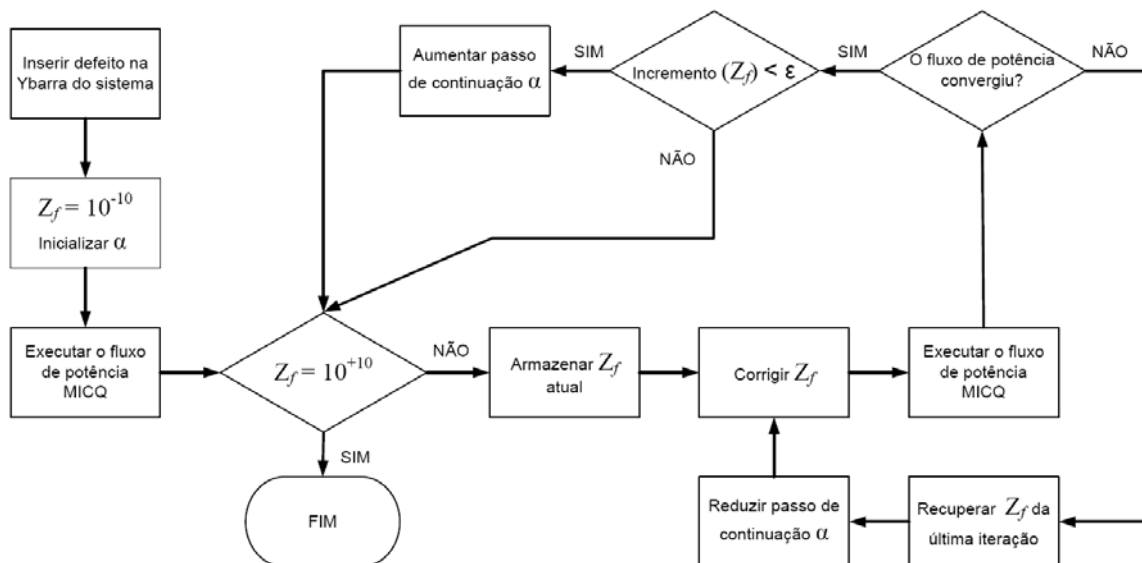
Inserir defeito na Ybarra do sistema

$Z_f = 10^{-10}$
Inicializar $\alpha$

Executar o fluxo de potência MICQ

$Z_f = 10^{+10}$

SIM

FIM

NÃO

Armazenar $Z_f$ atual

Corrigir $Z_f$

Executar o fluxo de potência MICQ

O fluxo de potência convergiu?

NÃO

SIM

Incremento $(Z_f) < \varepsilon$

SIM

Aumentar passo de continuação $\alpha$

NÃO

Recuperar $Z_f$ da última iteração

Reduzir passo de continuação $\alpha$